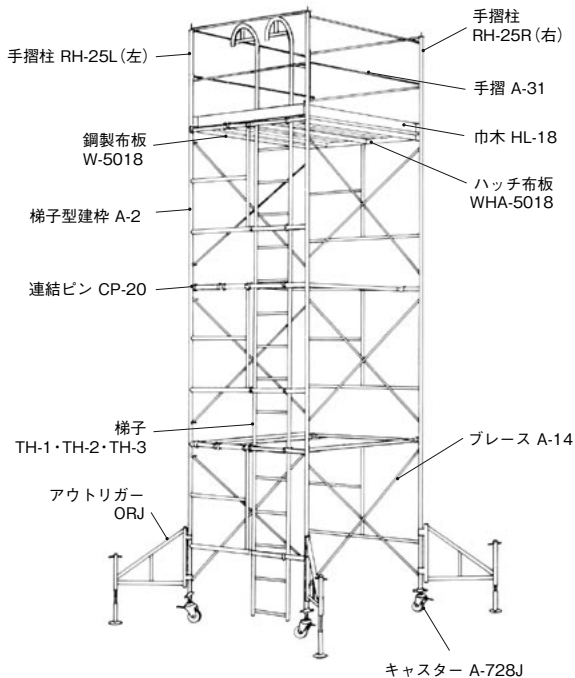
手摺柱 RH-25L（左）

手摺柱 RH-25R（右）

手摺 A-31

鋼製布板 W-5018

巾木 HL-18

ハッチ布板 WHA-5018

梯子型建枠 A-2

連結ピン CP-20

梯子 TH-1・TH-2・TH-3

ブレース A-14

アウトリガー ORJ

キャスター A-728J